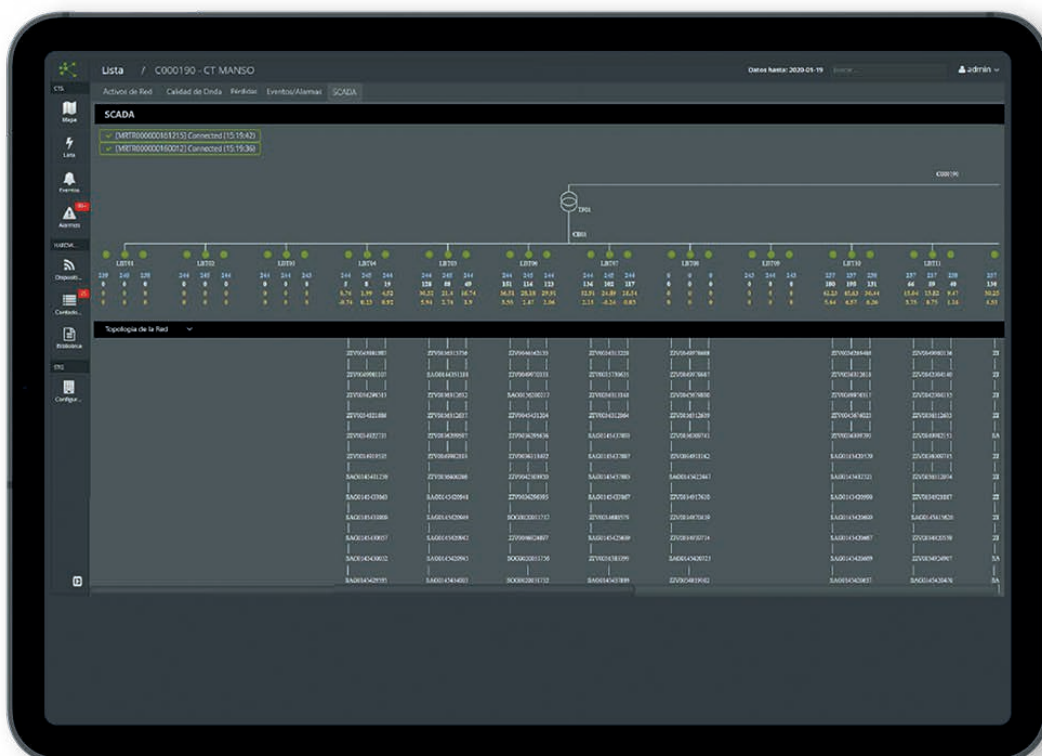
Lista / C000190 - CT MANSO

Datos hasta: 2020-01-19

admin

CTS

Mapa

Lista

Eventos

Alarmas

HARDW...

Disposit...

Contado...

Biblioteca

STG

Configur...

Activos de Red   Calidad de Onda   Pérdidas   Eventos/Alarmas   SCADA

SCADA

[MRTR000000161215] Connected (15:19:42)

[MRTR000000160012] Connected (15:19:36)

C000190

TR01

CB01

LBT01   LBT02   LBT03   LBT04   LBT05   LBT06   LBT07   LBT08   LBT09   LBT10   LBT11

Topología de la Red

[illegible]